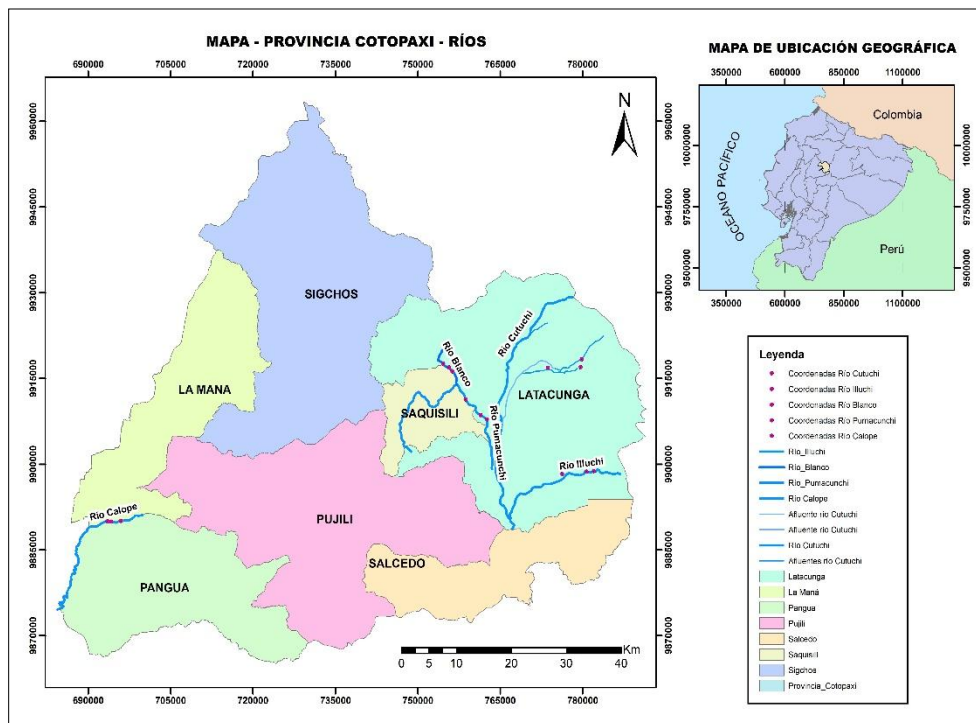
MAPA - PROVINCIA COTOPAXI - RÍOS

690000 705000 720000 735000 750000 765000 780000

9960000
9945000
9930000
9915000
9900000
9885000
9870000

N

SIGCHOS
LA MANA
SAQUISILI
LATACUNGA
PUJILI
PANGUA
SALCEDO

Rio Blanco
Rio Cutuchi
Rio Pumacunchi
Rio Illuchi
Rio Calope

0 5 10 20 30 40 Km

MAPA DE UBICACIÓN GEOGRÁFICA

350000 600000 850000 1100000

10000000
9750000
9500000

Colombia
OCEANO PACÍFICO
Perú

Leyenda
Coordenadas Rio Cutuchi
Coordenadas Rio Illuchi
Coordenadas Rio Blanco
Coordenadas Rio Pumacunchi
Coordenadas Rio Calope
Rio_Illuchi
Rio_Blanco
Rio_Pumacunchi
Rio Calope
Afluente rio Cutuchi
Afluente rio Cutuchi
Rio Cutuchi
Afluentes rio Cutuchi
Latacunga
La Maná
Pangua
Pujili
Salcedo
Saquisili
Sigchos
Provincia_Cotopaxi